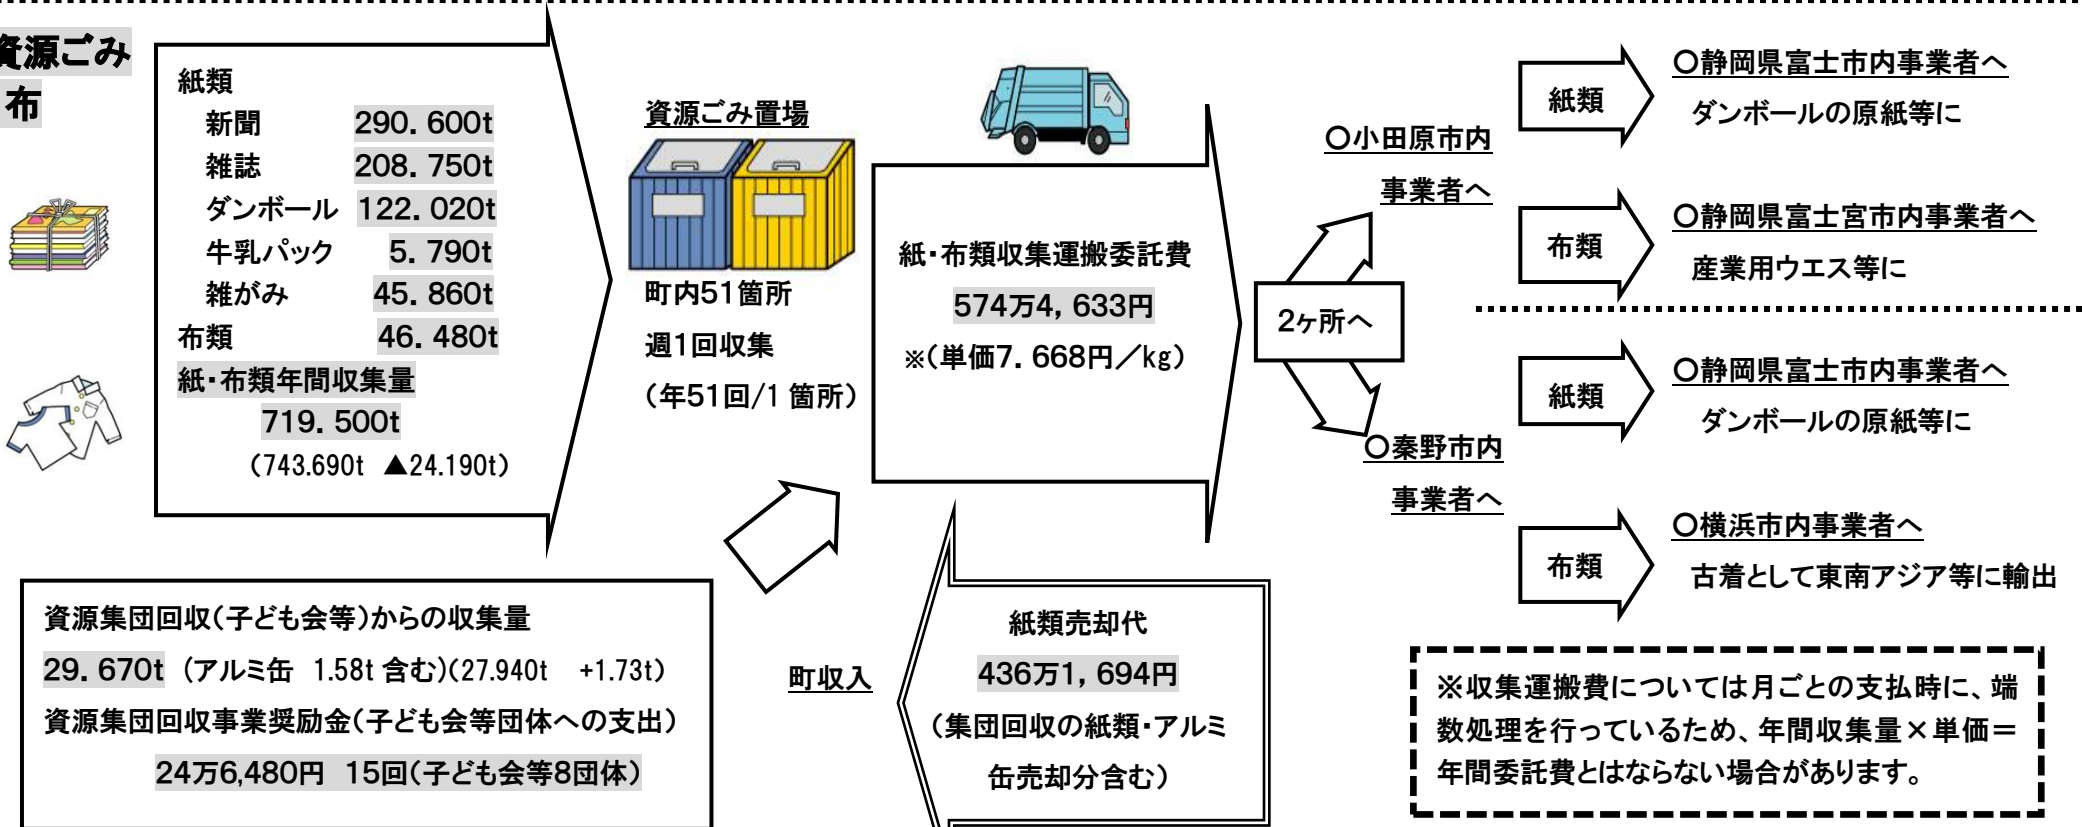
資源ごみ
布

紙類
新聞 290. 600t
雑誌 208. 750t
ダンボール 122. 020t
牛乳パック 5. 790t
雑がみ 45. 860t
布類 46. 480t
紙・布類年間収集量
719. 500t
(743.690t ▲24.190t)

資源ごみ置場
町内51箇所
週1回収集
(年51回/1 箇所)

紙・布類収集運搬委託費
574万4, 633円
※(単価7. 668円/kg)

2ヶ所へ

○小田原市内
事業者へ

○秦野市内
事業者へ

紙類
○静岡県富士市内事業者へ
ダンボールの原紙等に

布類
○静岡県富士宮市内事業者へ
産業用ウエス等に

紙類
○静岡県富士市内事業者へ
ダンボールの原紙等に

布類
○横浜市内事業者へ
古着として東南アジア等に輸出

資源集団回収(子ども会等)からの収集量
29. 670t (アルミ缶 1.58t 含む)(27.940t +1.73t)
資源集団回収事業奨励金(子ども会等団体への支出)
24万6,480円 15回(子ども会等8団体)

町収入

紙類売却代
436万1, 694円
(集団回収の紙類・アルミ缶売却分含む)

※収集運搬費については月ごとの支払時に、端数処理を行っているため、年間収集量×単価=年間委託費とはならない場合があります。